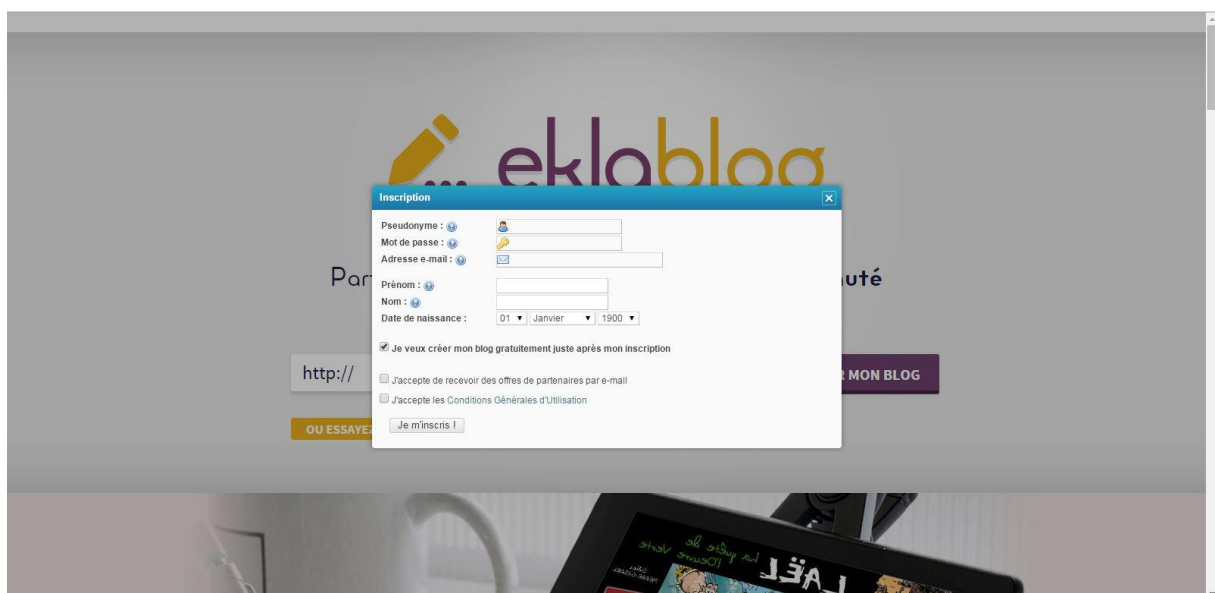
eklablog

Inscription

Pseudonyme :
Mot de passe :
Adresse e-mail :

Prénom :
Nom :
Date de naissance : 01 Janvier 1900

Je veux créer mon blog gratuitement juste après mon inscription

J'accepte de recevoir des offres de partenaires par e-mail
J'accepte les Conditions Générales d'Utilisation

Je m'inscris !

Par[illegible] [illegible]uté

http://

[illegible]R MON BLOG

OU ESSAYEZ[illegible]

La quête de l'Oeuvre verte
LAËL